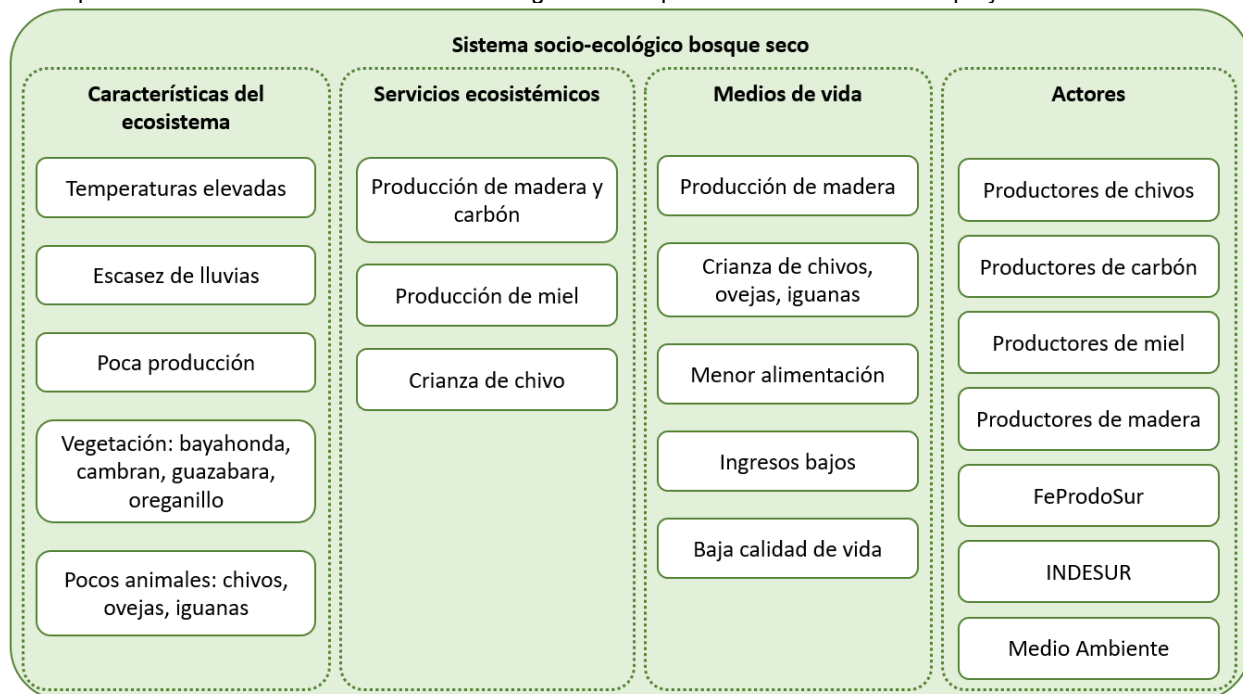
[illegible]

Sistema socio-ecológico bosque seco

Características del ecosistema

Temperaturas elevadas

Escasez de lluvias

Poca producción

Vegetación: bayahonda, cambran, guazabara, oreganillo

Pocos animales: chivos, ovejas, iguanas

Servicios ecosistémicos

Producción de madera y carbón

Producción de miel

Crianza de chivo

Medios de vida

Producción de madera

Crianza de chivos, ovejas, iguanas

Menor alimentación

Ingresos bajos

Baja calidad de vida

Actores

Productores de chivos

Productores de carbón

Productores de miel

Productores de madera

FeProdoSur

INDESUR

Medio Ambiente